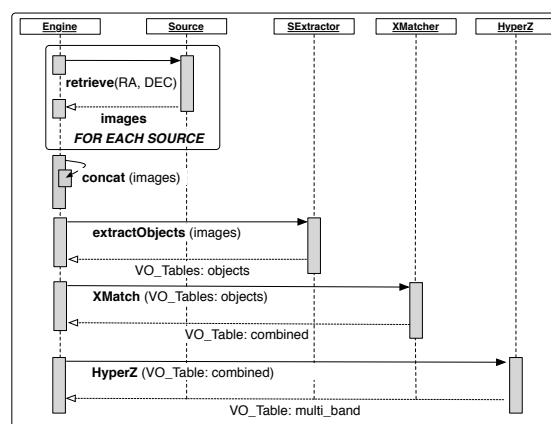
Engine
Source
SExtractor
XMatcher
HyperZ

retrieve(RA, DEC)
images
FOR EACH SOURCE

concat (images)

extractObjects (images)
VO_Tables: objects

XMatch (VO_Tables: objects)
VO_Table: combined

HyperZ (VO_Table: combined)
VO_Table: multi_band